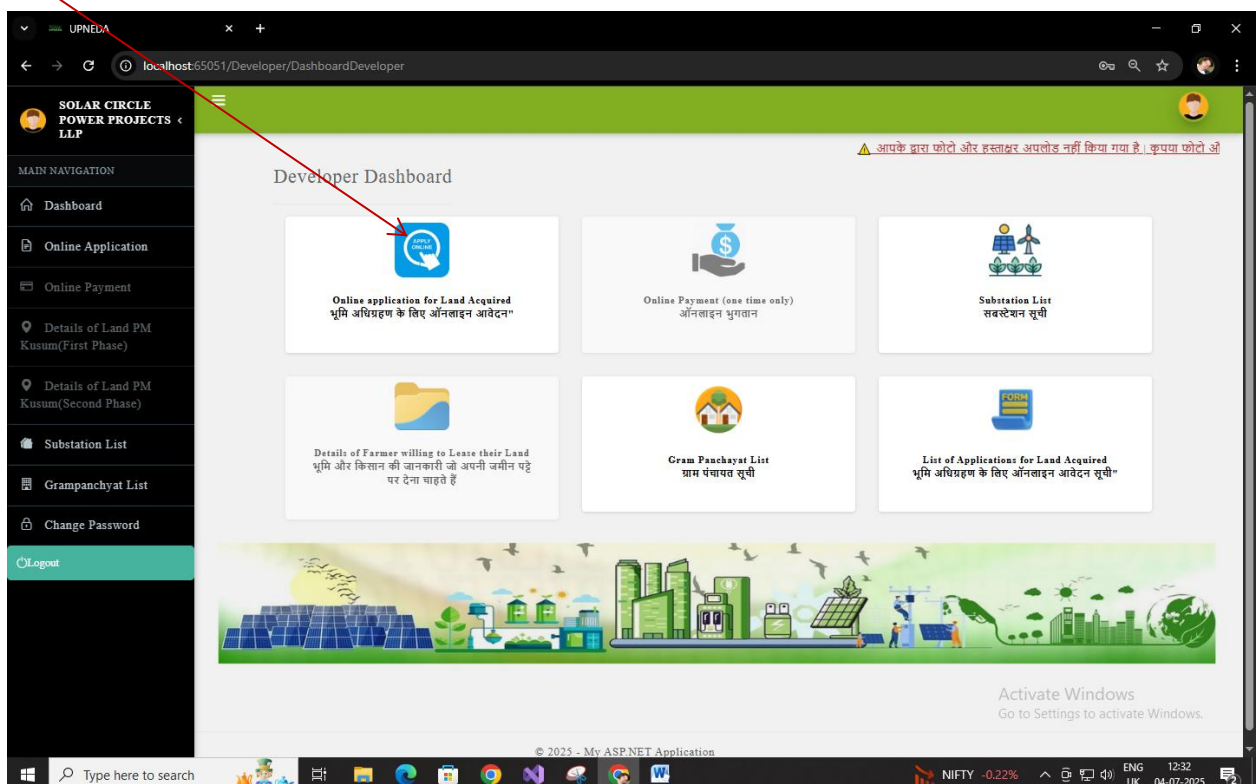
UPNEDA
localhost:65051/Developer/DashboardDeveloper

SOLAR CIRCLE POWER PROJECTS LLP

MAIN NAVIGATION
Dashboard
Online Application
Online Payment
Details of Land PM Kusum(First Phase)
Details of Land PM Kusum(Second Phase)
Substation List
Grampanchyat List
Change Password
Logout

आपके द्वारा फोटो और हस्ताक्षर अपलोड नहीं किया गया है | कृपया फोटो औ

Developer Dashboard

APPLY ONLINE
Online application for Land Acquired
भूमि अधिग्रहण के लिए ऑनलाइन आवेदन"

Online Payment (one time only)
ऑनलाइन भुगतान

Substation List
सबस्टेशन सूची

Details of Farmer willing to Lease their Land
भूमि और किसान की जानकारी जो अपनी जमीन पट्टे पर देना चाहते हैं

Gram Panchayat List
ग्राम पंचायत सूची

FORM
List of Applications for Land Acquired
भूमि अधिग्रहण के लिए ऑनलाइन आवेदन सूची"

Activate Windows
Go to Settings to activate Windows.

© 2025 - My ASP.NET Application

Type here to search
NIFTY -0.22%
ENG UK
12:32
04-07-2025